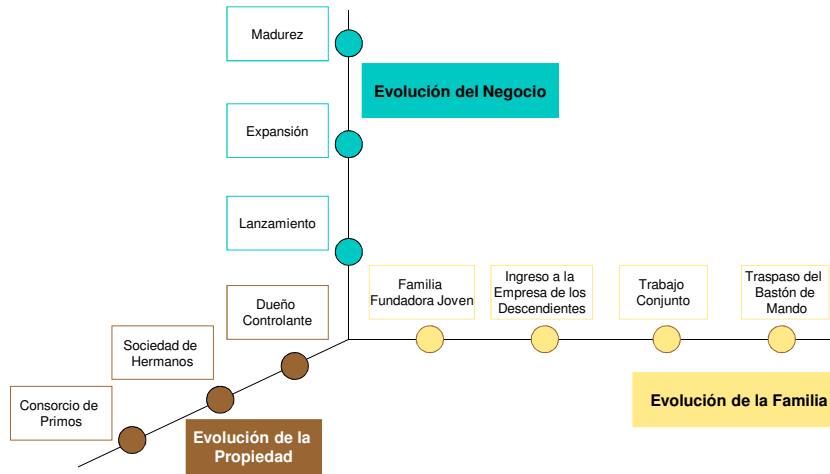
Madurez

Evolución del Negocio

Expansión

Lanzamiento

Dueño Controlante

Familia Fundadora Joven

Ingreso a la Empresa de los Descendientes

Trabajo Conjunto

Traspaso del Bastón de Mando

Sociedad de Hermanos

Consorcio de Primos

Evolución de la Propiedad

Evolución de la Familia